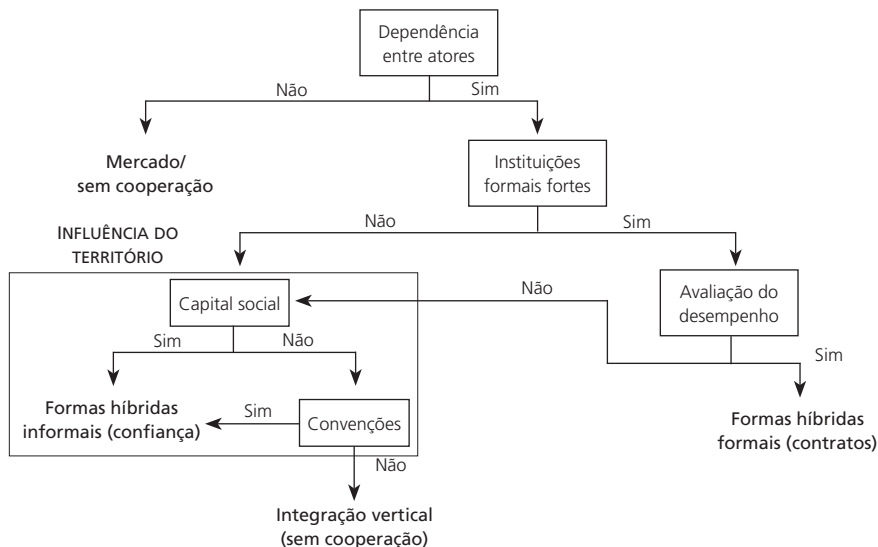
Dependência entre atores

Não

Sim

Mercado/ sem cooperação

Instituições formais fortes

Não

Sim

INFLUÊNCIA DO TERRITÓRIO

Capital social

Não

Avaliação do desempenho

Sim

Não

Sim

Formas híbridas informais (confiança)

Sim

Convenções

Não

Formas híbridas formais (contratos)

Integração vertical (sem cooperação)